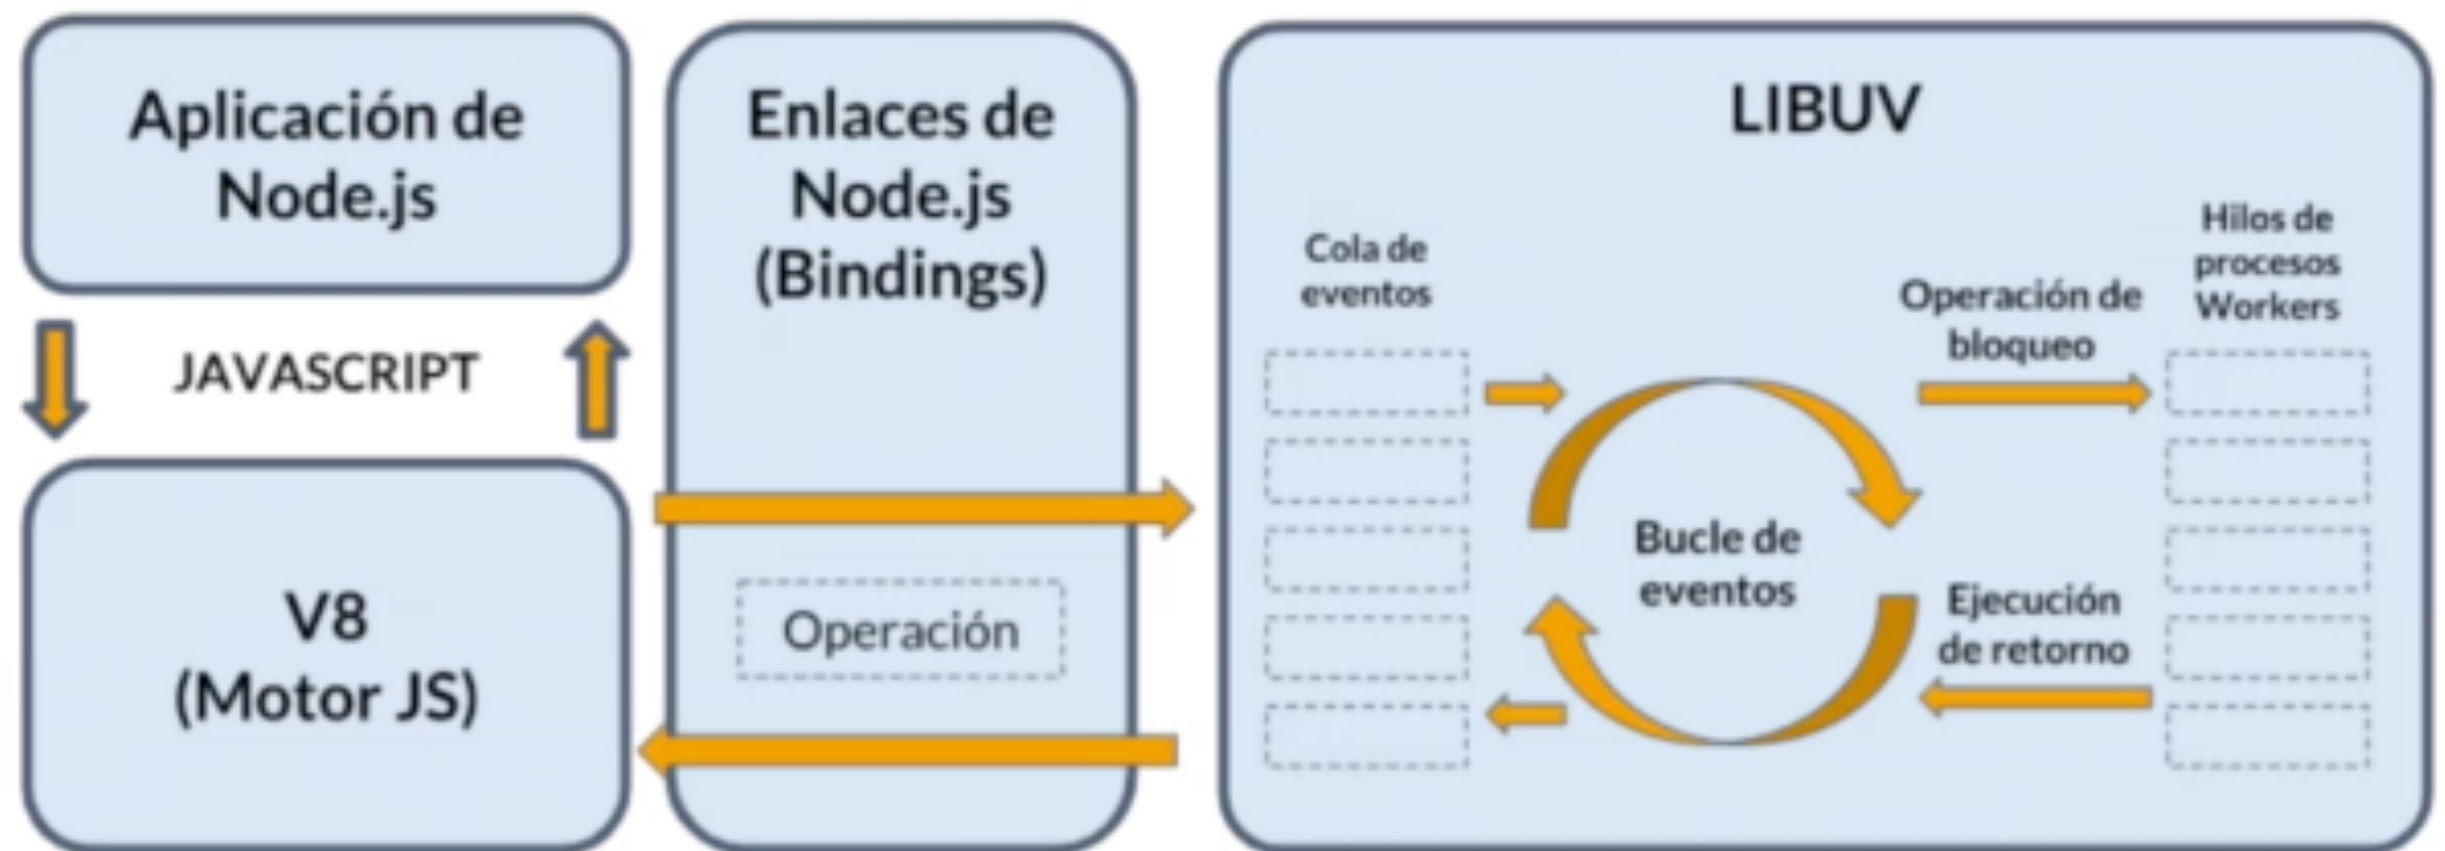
Aplicación de Node.js

JAVASCRIPT

V8
(Motor JS)

Enlaces de Node.js
(Bindings)

Operación

LIBUV

Cola de eventos

Hilos de procesos Workers

Operación de bloqueo

Bucle de eventos

Ejecución de retorno